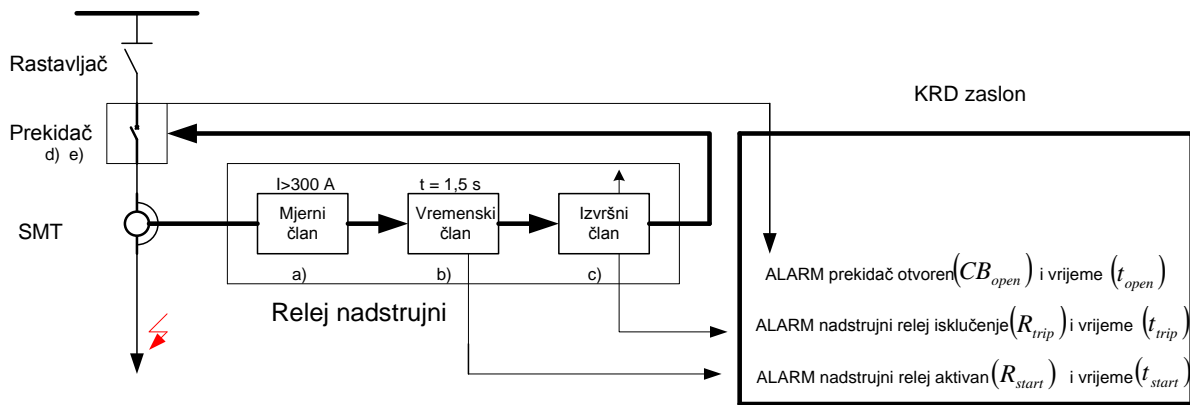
Rastavljač

Prekidač
d) e)

SMT

KRD zaslon

I>300 A
Mjerni član
a)

t = 1,5 s
Vremenski član
b)

Izvršni član
c)

Relej nadstrujni

ALARM prekidač otvoren$\left(CB_{open}\right)$ i vrijeme $\left(t_{open}\right)$

ALARM nadstrujni relej isklučenje$\left(R_{trip}\right)$ i vrijeme $\left(t_{trip}\right)$

ALARM nadstrujni relej aktivan$\left(R_{start}\right)$ i vrijeme$\left(t_{start}\right)$